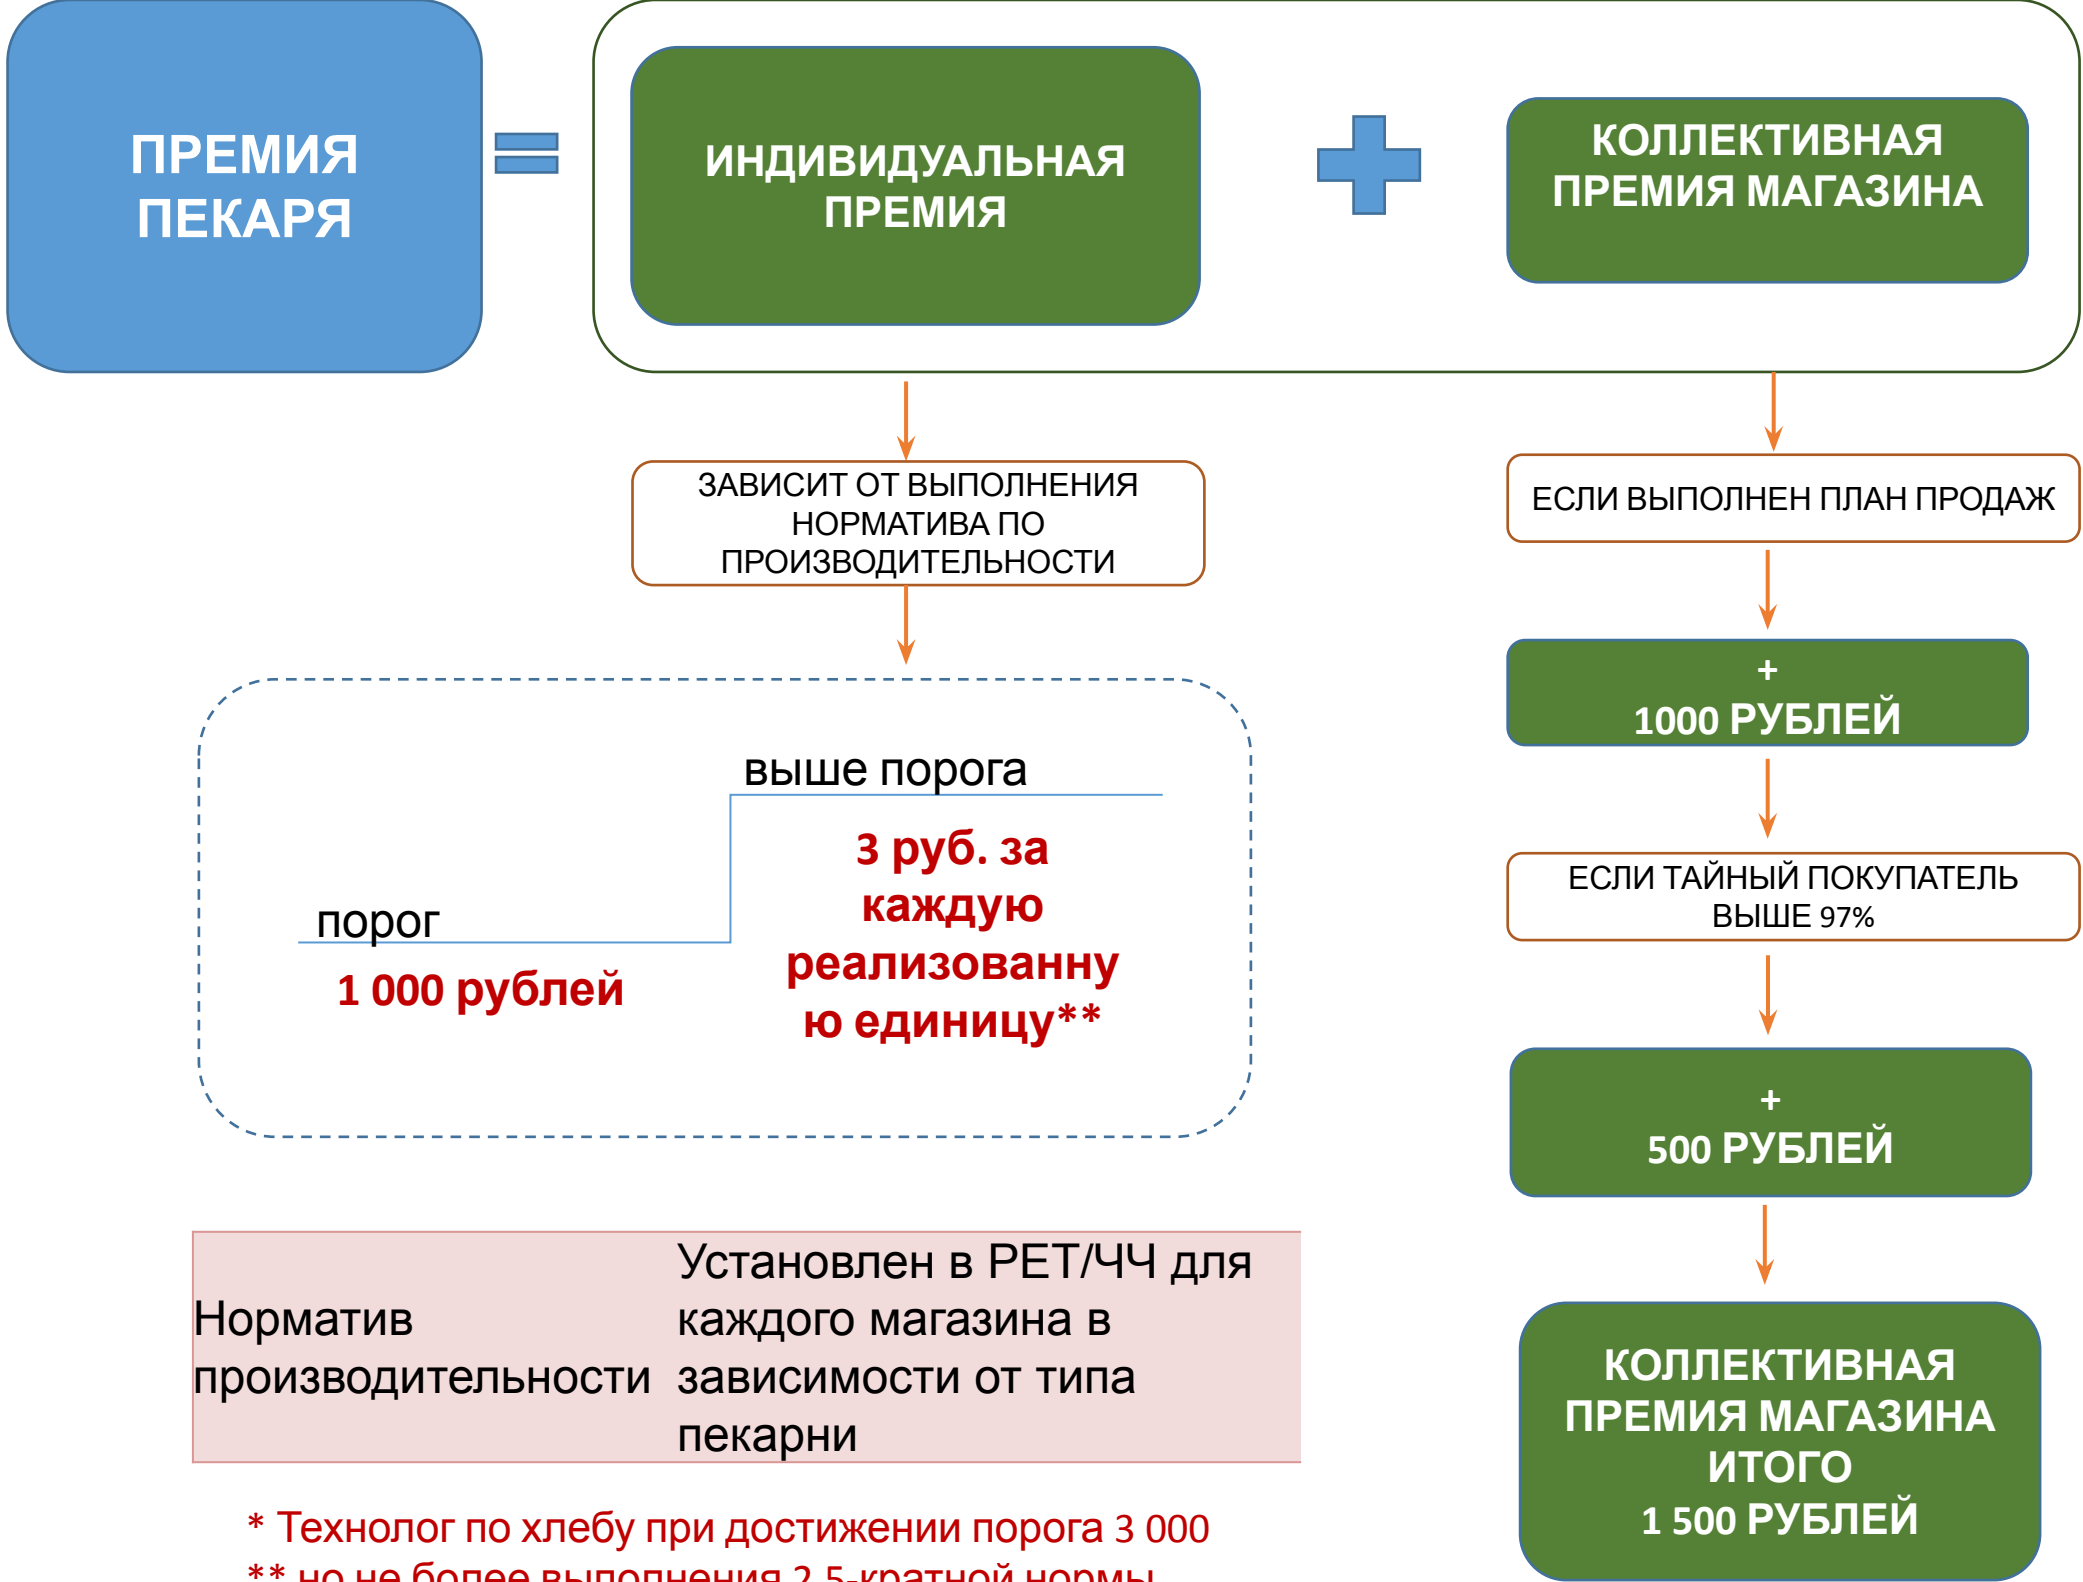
ПРЕМИЯ ПЕКАРЯ

ИНДИВИДУАЛЬНАЯ ПРЕМИЯ

КОЛЛЕКТИВНАЯ ПРЕМИЯ МАГАЗИНА

ЗАВИСИТ ОТ ВЫПОЛНЕНИЯ НОРМАТИВА ПО ПРОИЗВОДИТЕЛЬНОСТИ

ЕСЛИ ВЫПОЛНЕН ПЛАН ПРОДАЖ

+ 1000 РУБЛЕЙ

выше порога

3 руб. за каждую реализованную единицу**

порог

1 000 рублей

ЕСЛИ ТАЙНЫЙ ПОКУПАТЕЛЬ ВЫШЕ 97%

+ 500 РУБЛЕЙ

| Норматив производительности | Установлен в РЕТ/ЧЧ для каждого магазина в зависимости от типа пекарни |
|---|---|

КОЛЛЕКТИВНАЯ ПРЕМИЯ МАГАЗИНА ИТОГО 1 500 РУБЛЕЙ

* Технолог по хлебу при достижении порога 3 000
** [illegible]